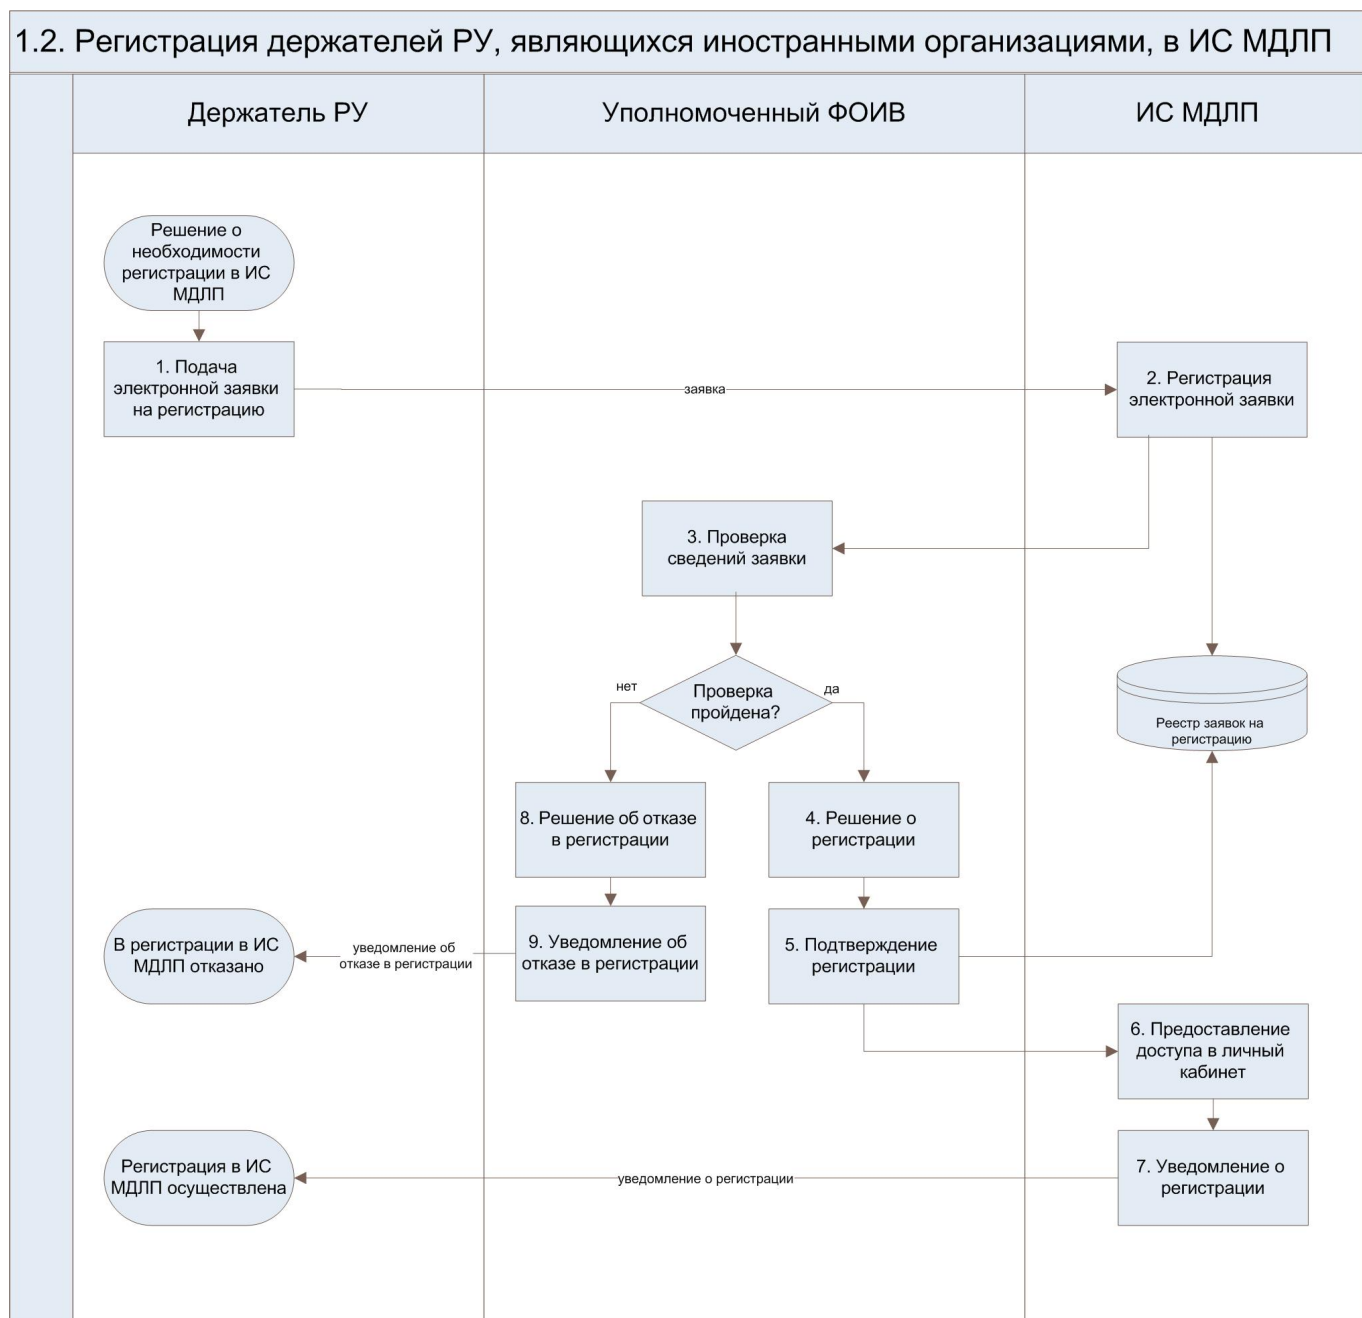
1.2. Регистрация держателей РУ, являющихся иностранными организациями, в ИС МДЛП

Держатель РУ

Уполномоченный ФОИВ

ИС МДЛП

Решение о необходимости регистрации в ИС МДЛП

1. Подача электронной заявки на регистрацию

заявка

2. Регистрация электронной заявки

3. Проверка сведений заявки

нет

Проверка пройдена?

да

Реестр заявок на регистрацию

8. Решение об отказе в регистрации

4. Решение о регистрации

В регистрации в ИС МДЛП отказано

уведомление об отказе в регистрации

9. Уведомление об отказе в регистрации

5. Подтверждение регистрации

6. Предоставление доступа в личный кабинет

Регистрация в ИС МДЛП осуществлена

уведомление о регистрации

7. Уведомление о регистрации